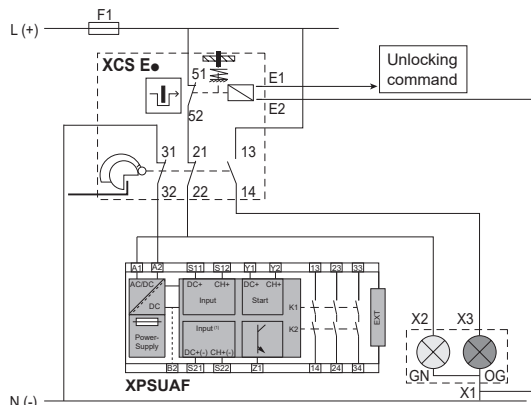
F1
L (+)
XCS E●
51
52
E1
E2
Unlocking command
31
21
13
32
22
14
A1
A2
S11
S12
Y1
Y2
13
23
33
AC/DC
DC
DC+
CH+
Input
DC+
CH+
Start
K1
K2
EXT
Power-Supply
Input (1)
DC+(-) CH+(-)
B2
S21
S22
Z1
14
24
34
X2
X3
GN
OG
X1
XPSUAF
N (-)